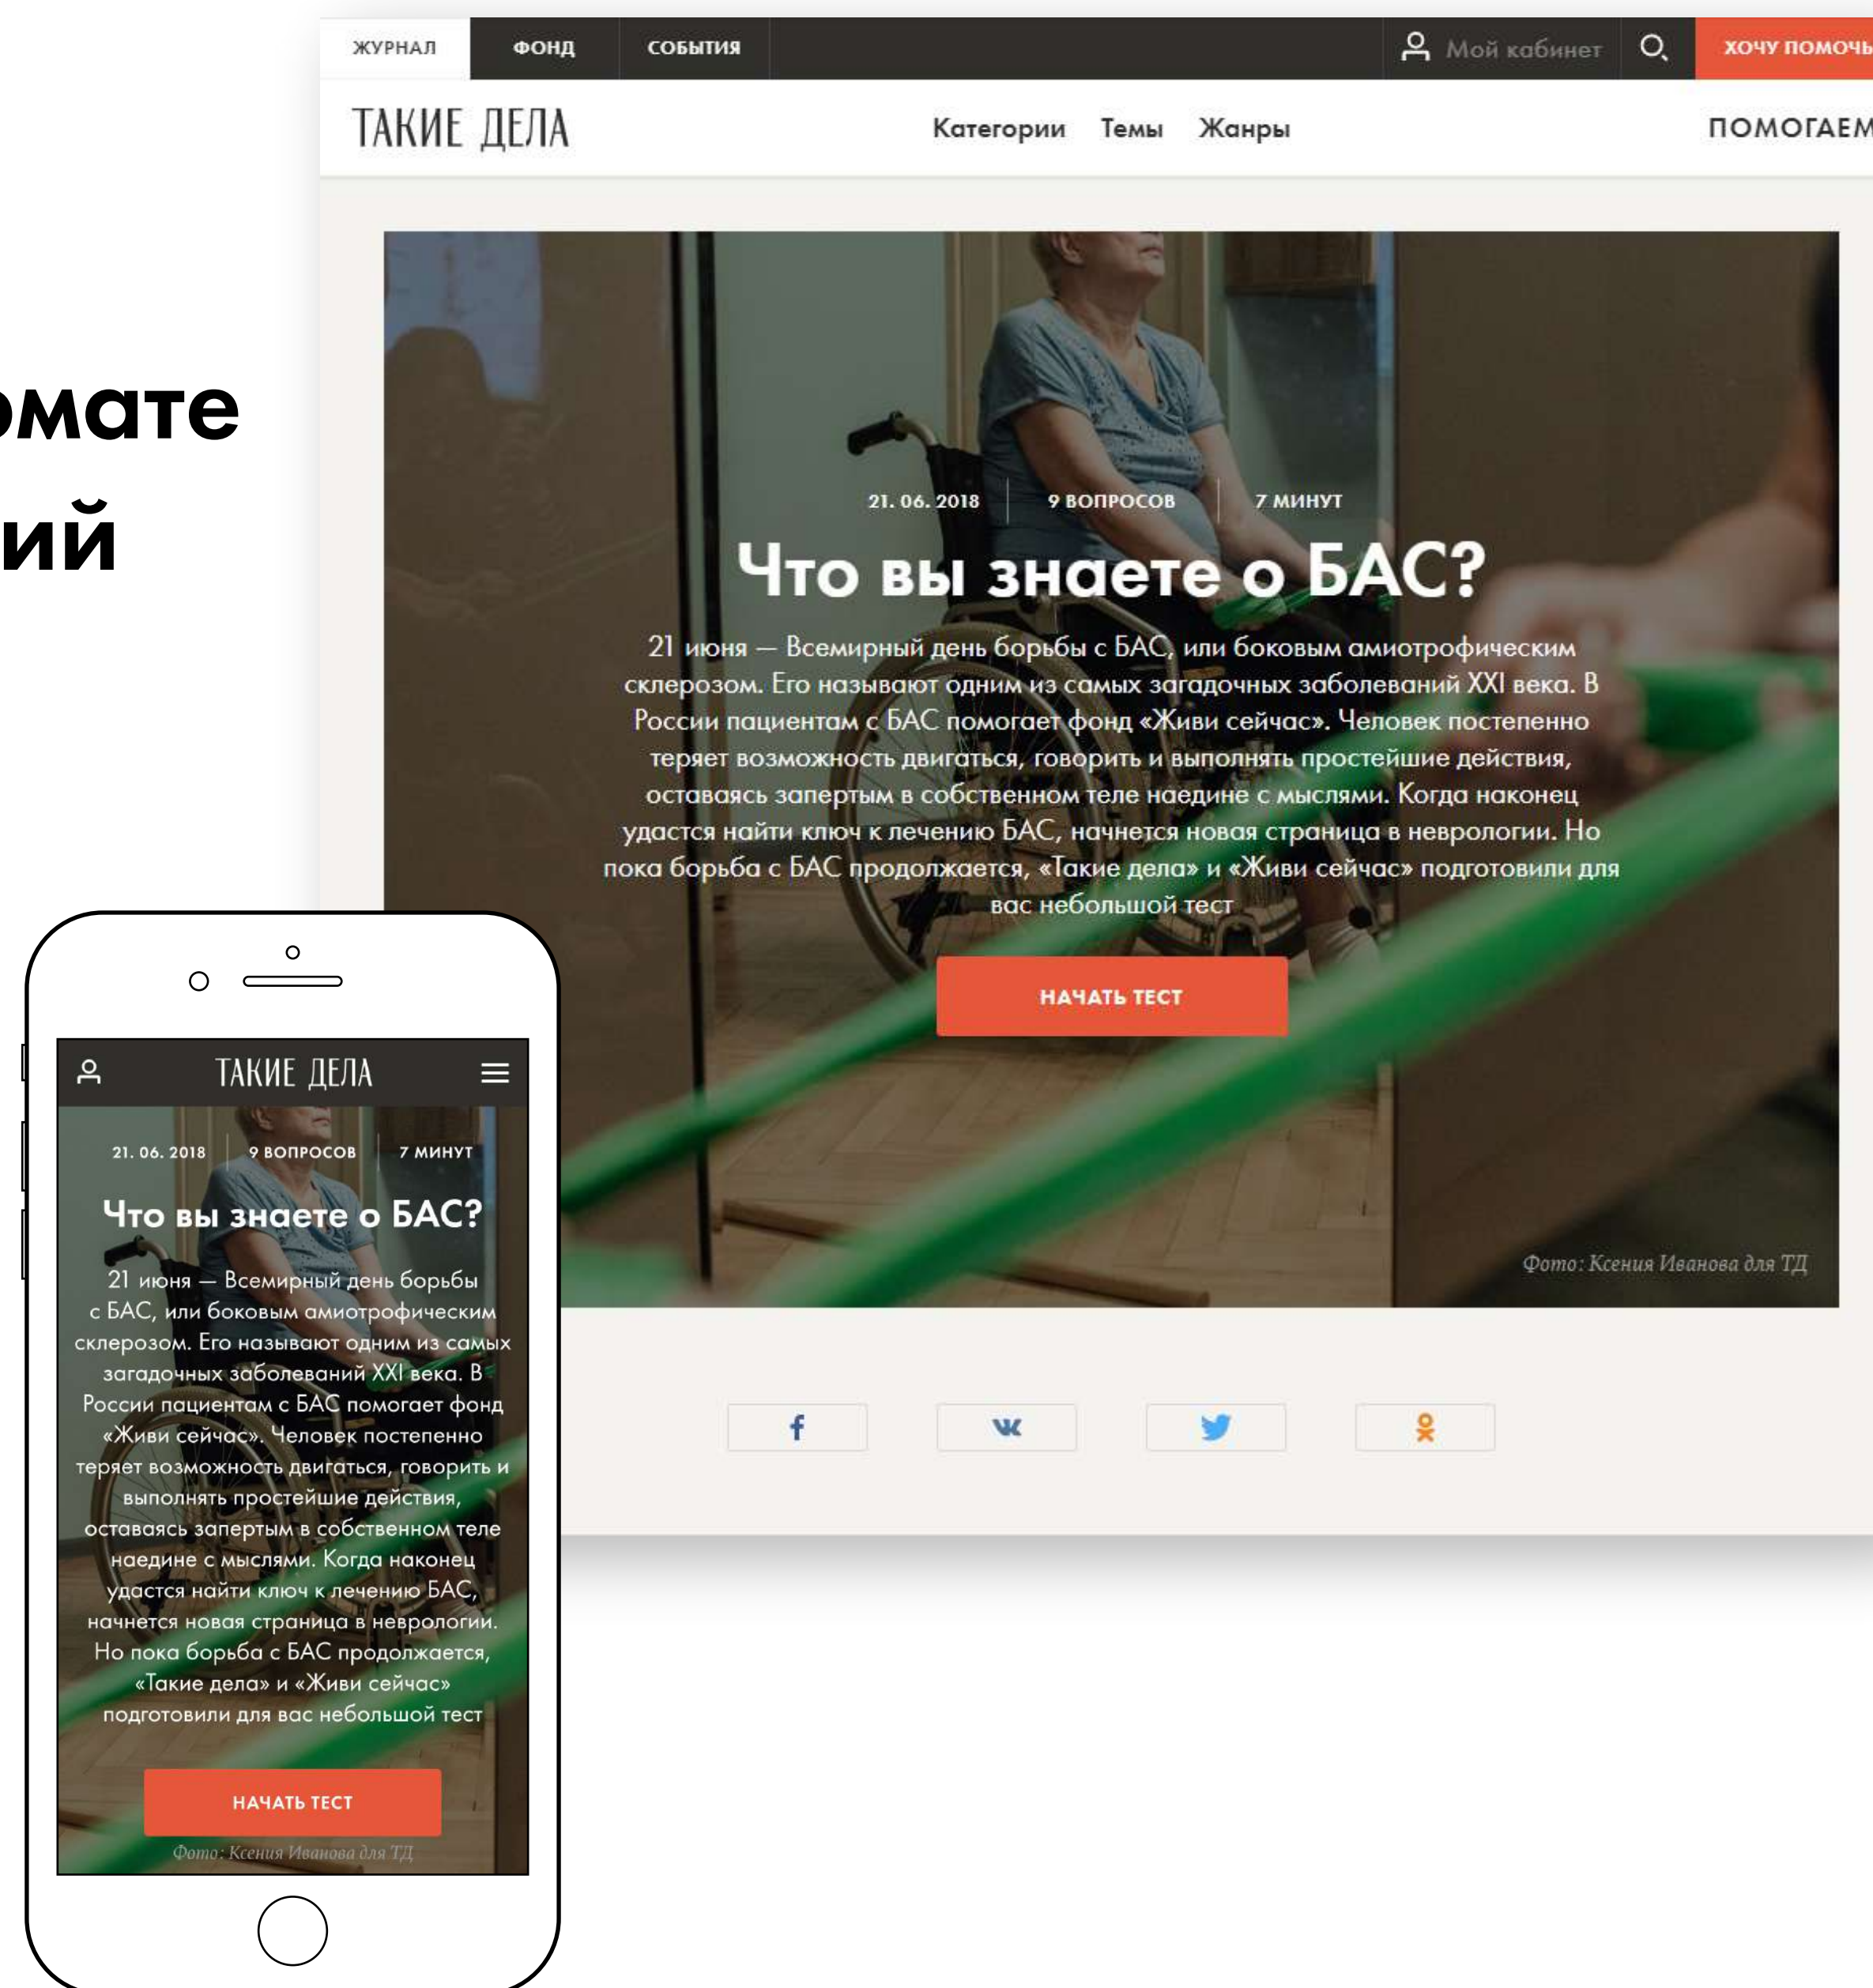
омате
ий

ЖУРНАЛ ФОНД СОБЫТИЯ Мой кабинет ХОЧУ ПОМОЧЬ

ТАКИЕ ДЕЛА Категории Темы Жанры ПОМОГАЕМ

21. 06. 2018 | 9 ВОПРОСОВ | 7 МИНУТ

Что вы знаете о БАС?

21 июня — Всемирный день борьбы с БАС, или боковым амиотрофическим склерозом. Его называют одним из самых загадочных заболеваний XXI века. В России пациентам с БАС помогает фонд «Живи сейчас». Человек постепенно теряет возможность двигаться, говорить и выполнять простейшие действия, оставаясь запертым в собственном теле наедине с мыслями. Когда наконец удастся найти ключ к лечению БАС, начнется новая страница в неврологии. Но пока борьба с БАС продолжается, «Такие дела» и «Живи сейчас» подготовили для вас небольшой тест

НАЧАТЬ ТЕСТ

Фото: Ксения Иванова для ТД

ТАКИЕ ДЕЛА

21. 06. 2018 | 9 ВОПРОСОВ | 7 МИНУТ

Что вы знаете о БАС?

21 июня — Всемирный день борьбы с БАС, или боковым амиотрофическим склерозом. Его называют одним из самых загадочных заболеваний XXI века. В России пациентам с БАС помогает фонд «Живи сейчас». Человек постепенно теряет возможность двигаться, говорить и выполнять простейшие действия, оставаясь запертым в собственном теле наедине с мыслями. Когда наконец удастся найти ключ к лечению БАС, начнется новая страница в неврологии. Но пока борьба с БАС продолжается, «Такие дела» и «Живи сейчас» подготовили для вас небольшой тест

НАЧАТЬ ТЕСТ

Фото: Ксения Иванова для ТД